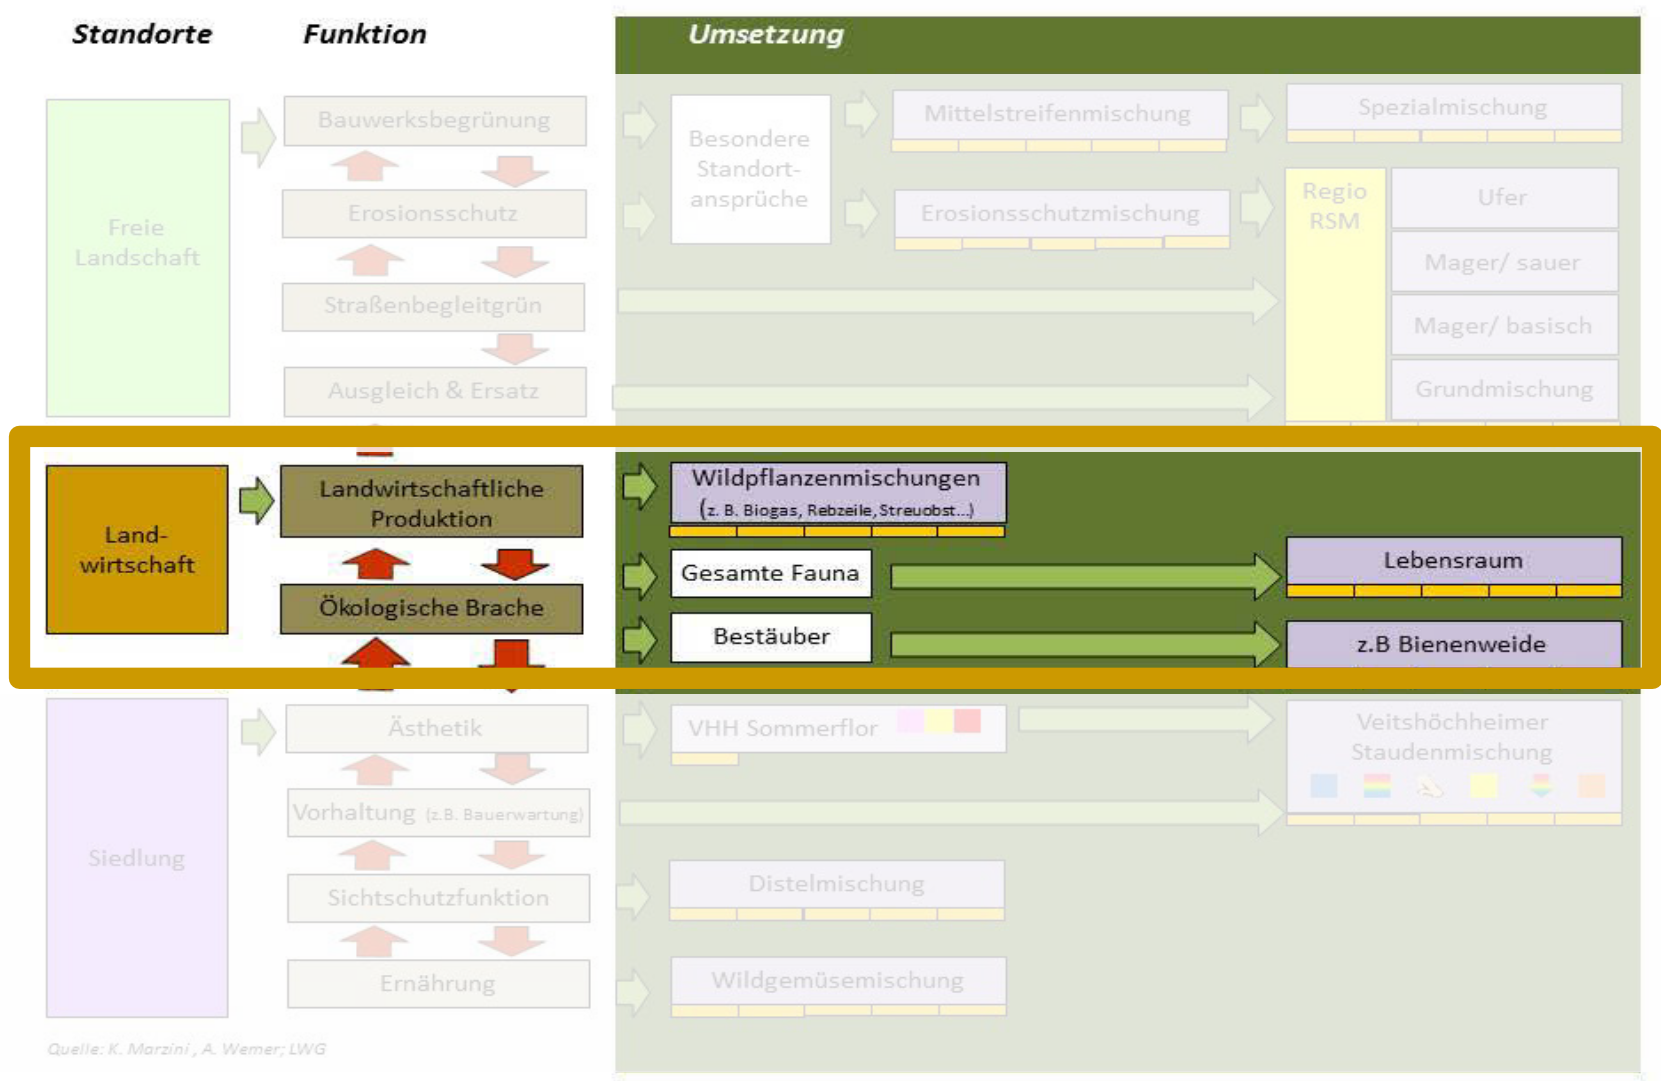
Standorte

Funktion

Umsetzung

Freie Landschaft

Bauwerksbegrünung

Erosionsschutz

Straßenbegleitgrün

Ausgleich & Ersatz

Besondere Standortansprüche

Mittelstreifenmischung

Erosionsschutzmischung

Spezialmischung

Regio RSM

Ufer

Mager/ sauer

Mager/ basisch

Grundmischung

Landwirtschaft

Landwirtschaftliche Produktion

Ökologische Brache

Wildpflanzenmischungen (z. B. Biogas, Rebzeile, Streuobst...)

Gesamte Fauna

Bestäuber

Lebensraum

z.B Bienenweide

Siedlung

Ästhetik

Vorhaltung (z.B. Bauerwartung)

Sichtschutzfunktion

Ernährung

VHH Sommerflor

Veitshöchheimer Staudenmischung

Distelmischung

Wildgemüsemischung

Quelle: K. Marzini, A. Wemer; LWG